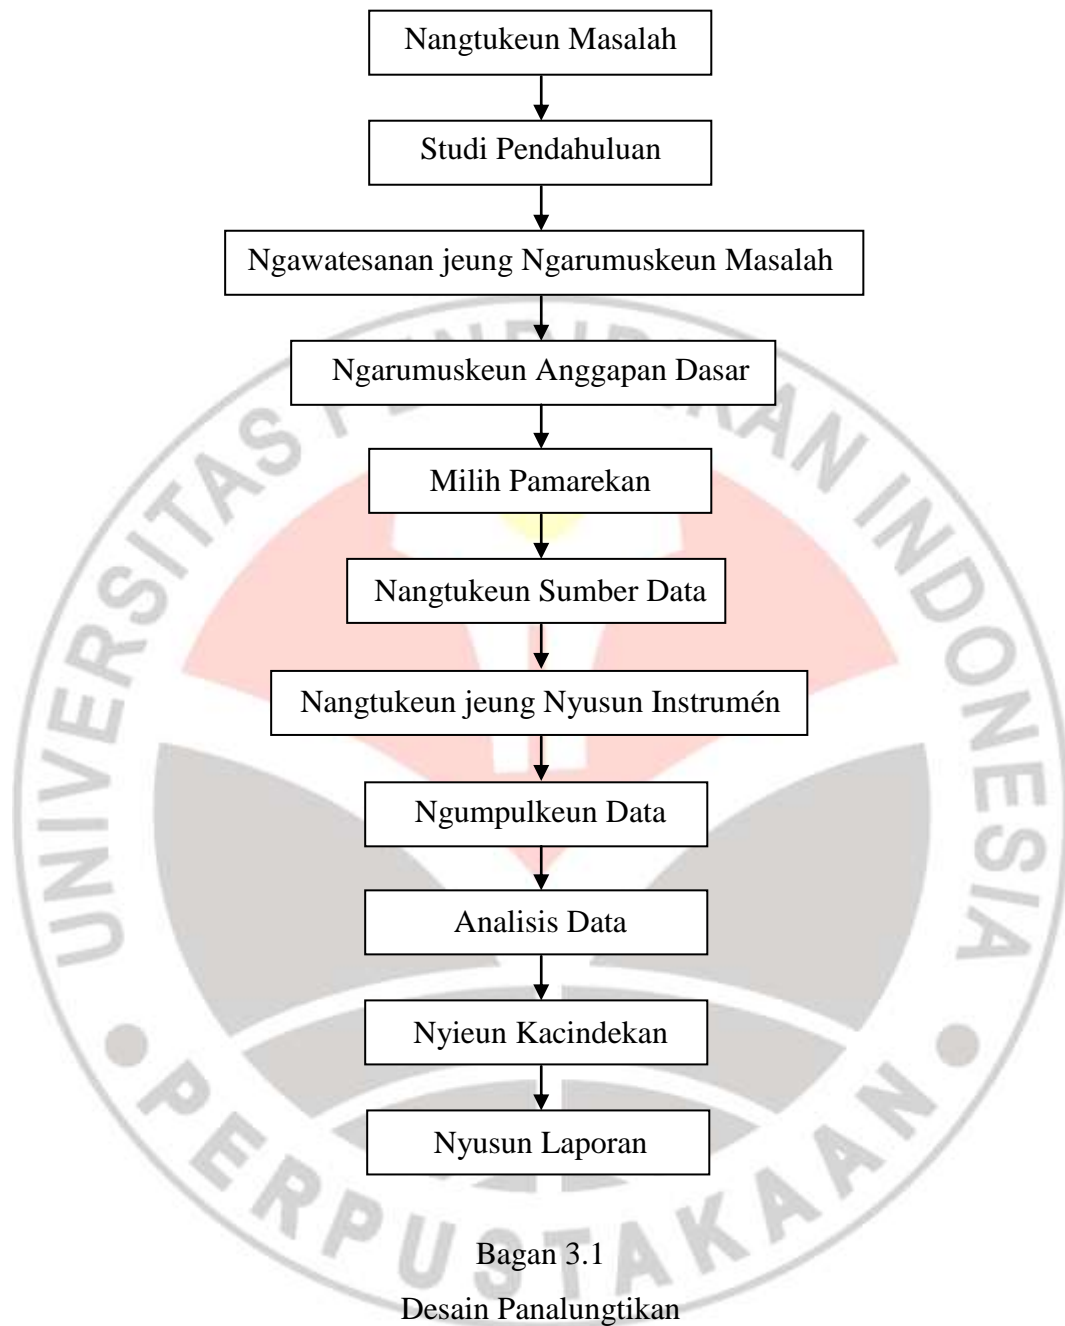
Nangtukeun Masalah

Studi Pendahuluan

Ngawatesanan jeung Ngarumuskeun Masalah

Ngarumuskeun Anggapan Dasar

Milih Pamarekan

Nangtukeun Sumber Data

Nangtukeun jeung Nyusun Instrumén

Ngumpulkeun Data

Analisis Data

Nyieun Kacindekan

Nyusun Laporan

Bagan 3.1
Desain Panalungtikan

UNIVERSITAS PENDIDIKAN INDONESIA
PERPUSTAKAAN